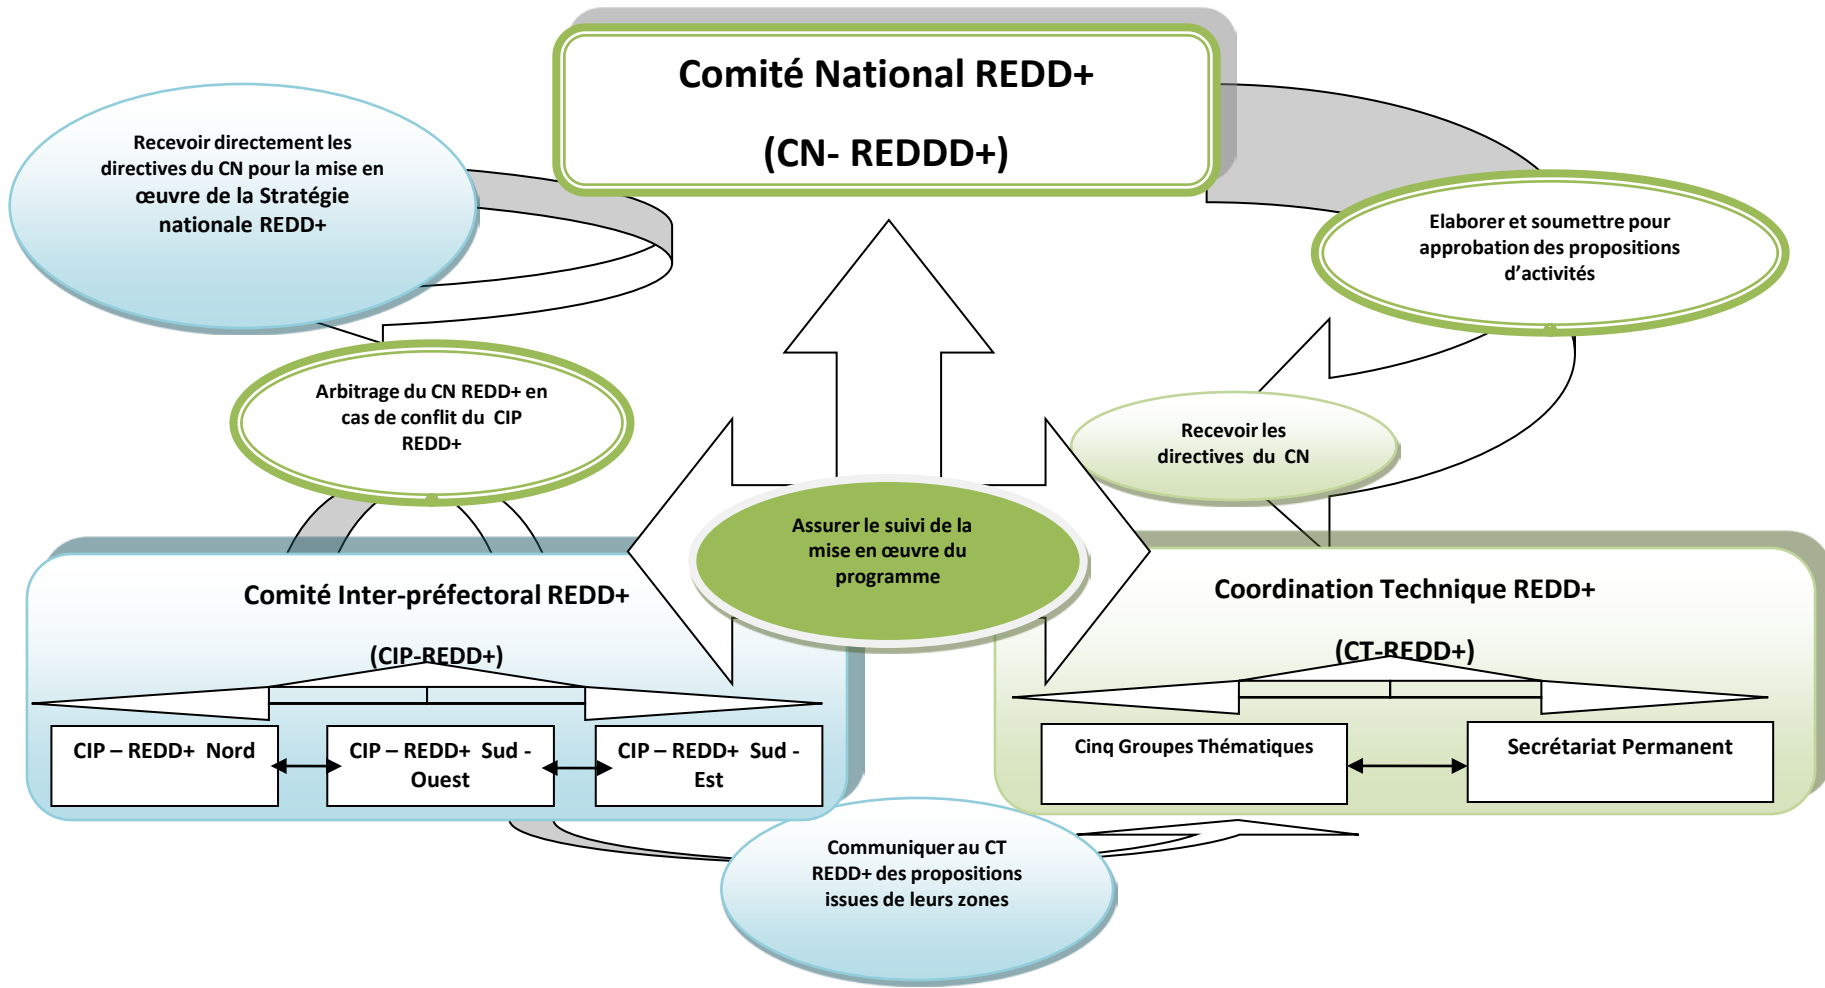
Comité National REDD+

(CN- REDDD+)

Recevoir directement les directives du CN pour la mise en œuvre de la Stratégie nationale REDD+

Elaborer et soumettre pour approbation des propositions d'activités

Arbitrage du CN REDD+ en cas de conflit du CIP REDD+

Recevoir les directives du CN

Assurer le suivi de la mise en œuvre du programme

Comité Inter-préfectoral REDD+

(CIP-REDD+)

CIP – REDD+ Nord

CIP – REDD+ Sud - Ouest

CIP – REDD+ Sud - Est

Coordination Technique REDD+

(CT-REDD+)

Cinq Groupes Thématiques

Secrétariat Permanent

Communiquer au CT REDD+ des propositions issues de leurs zones